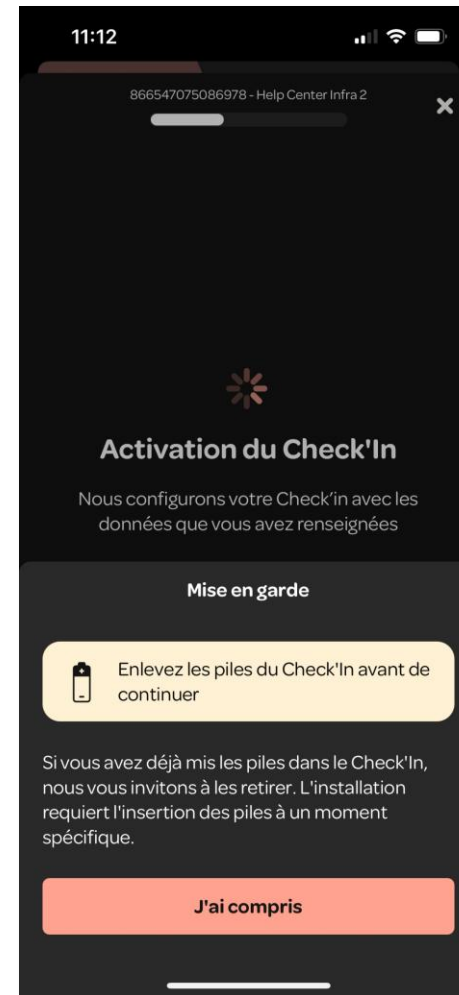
11:12

866547075086978 - Help Center Infra 2

Activation du Check'In

Nous configurons votre Check'in avec les données que vous avez renseignées

Mise en garde

Enlevez les piles du Check'In avant de continuer

Si vous avez déjà mis les piles dans le Check'In, nous vous invitons à les retirer. L'installation requiert l'insertion des piles à un moment spécifique.

J'ai compris